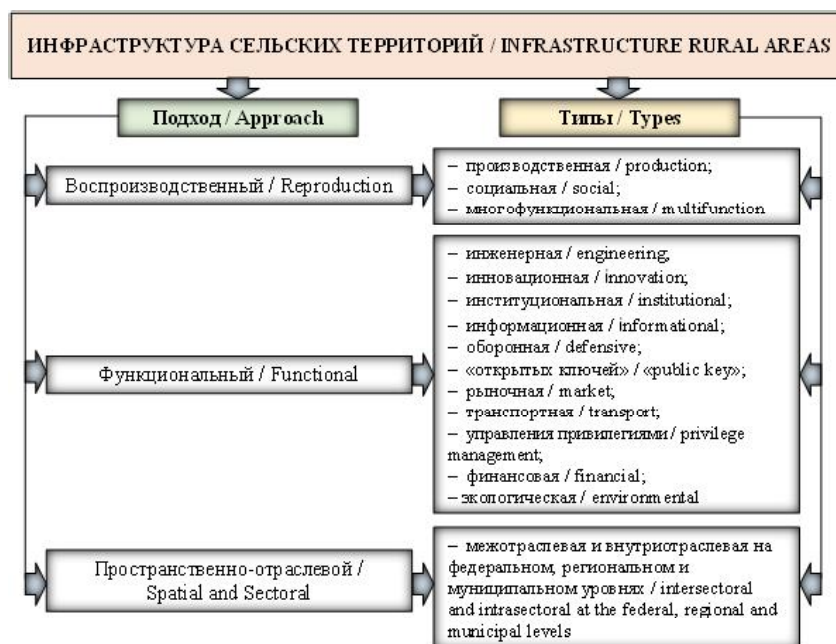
ИНФРАСТРУКТУРА СЕЛЬСКИХ ТЕРРИТОРИЙ / INFRASTRUCTURE RURAL AREAS

Подход / Approach

Типы / Types

Воспроизводственный / Reproduction

– производственная / production;
– социальная / social;
– многофункциональная / multifunction

Функциональный / Functional

– инженерная / engineering,
– инновационная / innovation;
– институциональная / institutional;
– информационная / informational;
– оборонная / defensive;
– «открытых ключей» / «public key»;
– рыночная / market;
– транспортная / transport;
– управления привилегиями / privilege management;
– финансовая / financial;
– экологическая / environmental

Пространственно-отраслевой / Spatial and Sectoral

– межотраслевая и внутриотраслевая на федеральном, региональном и муниципальном уровнях / intersectoral and intrasectoral at the federal, regional and municipal levels